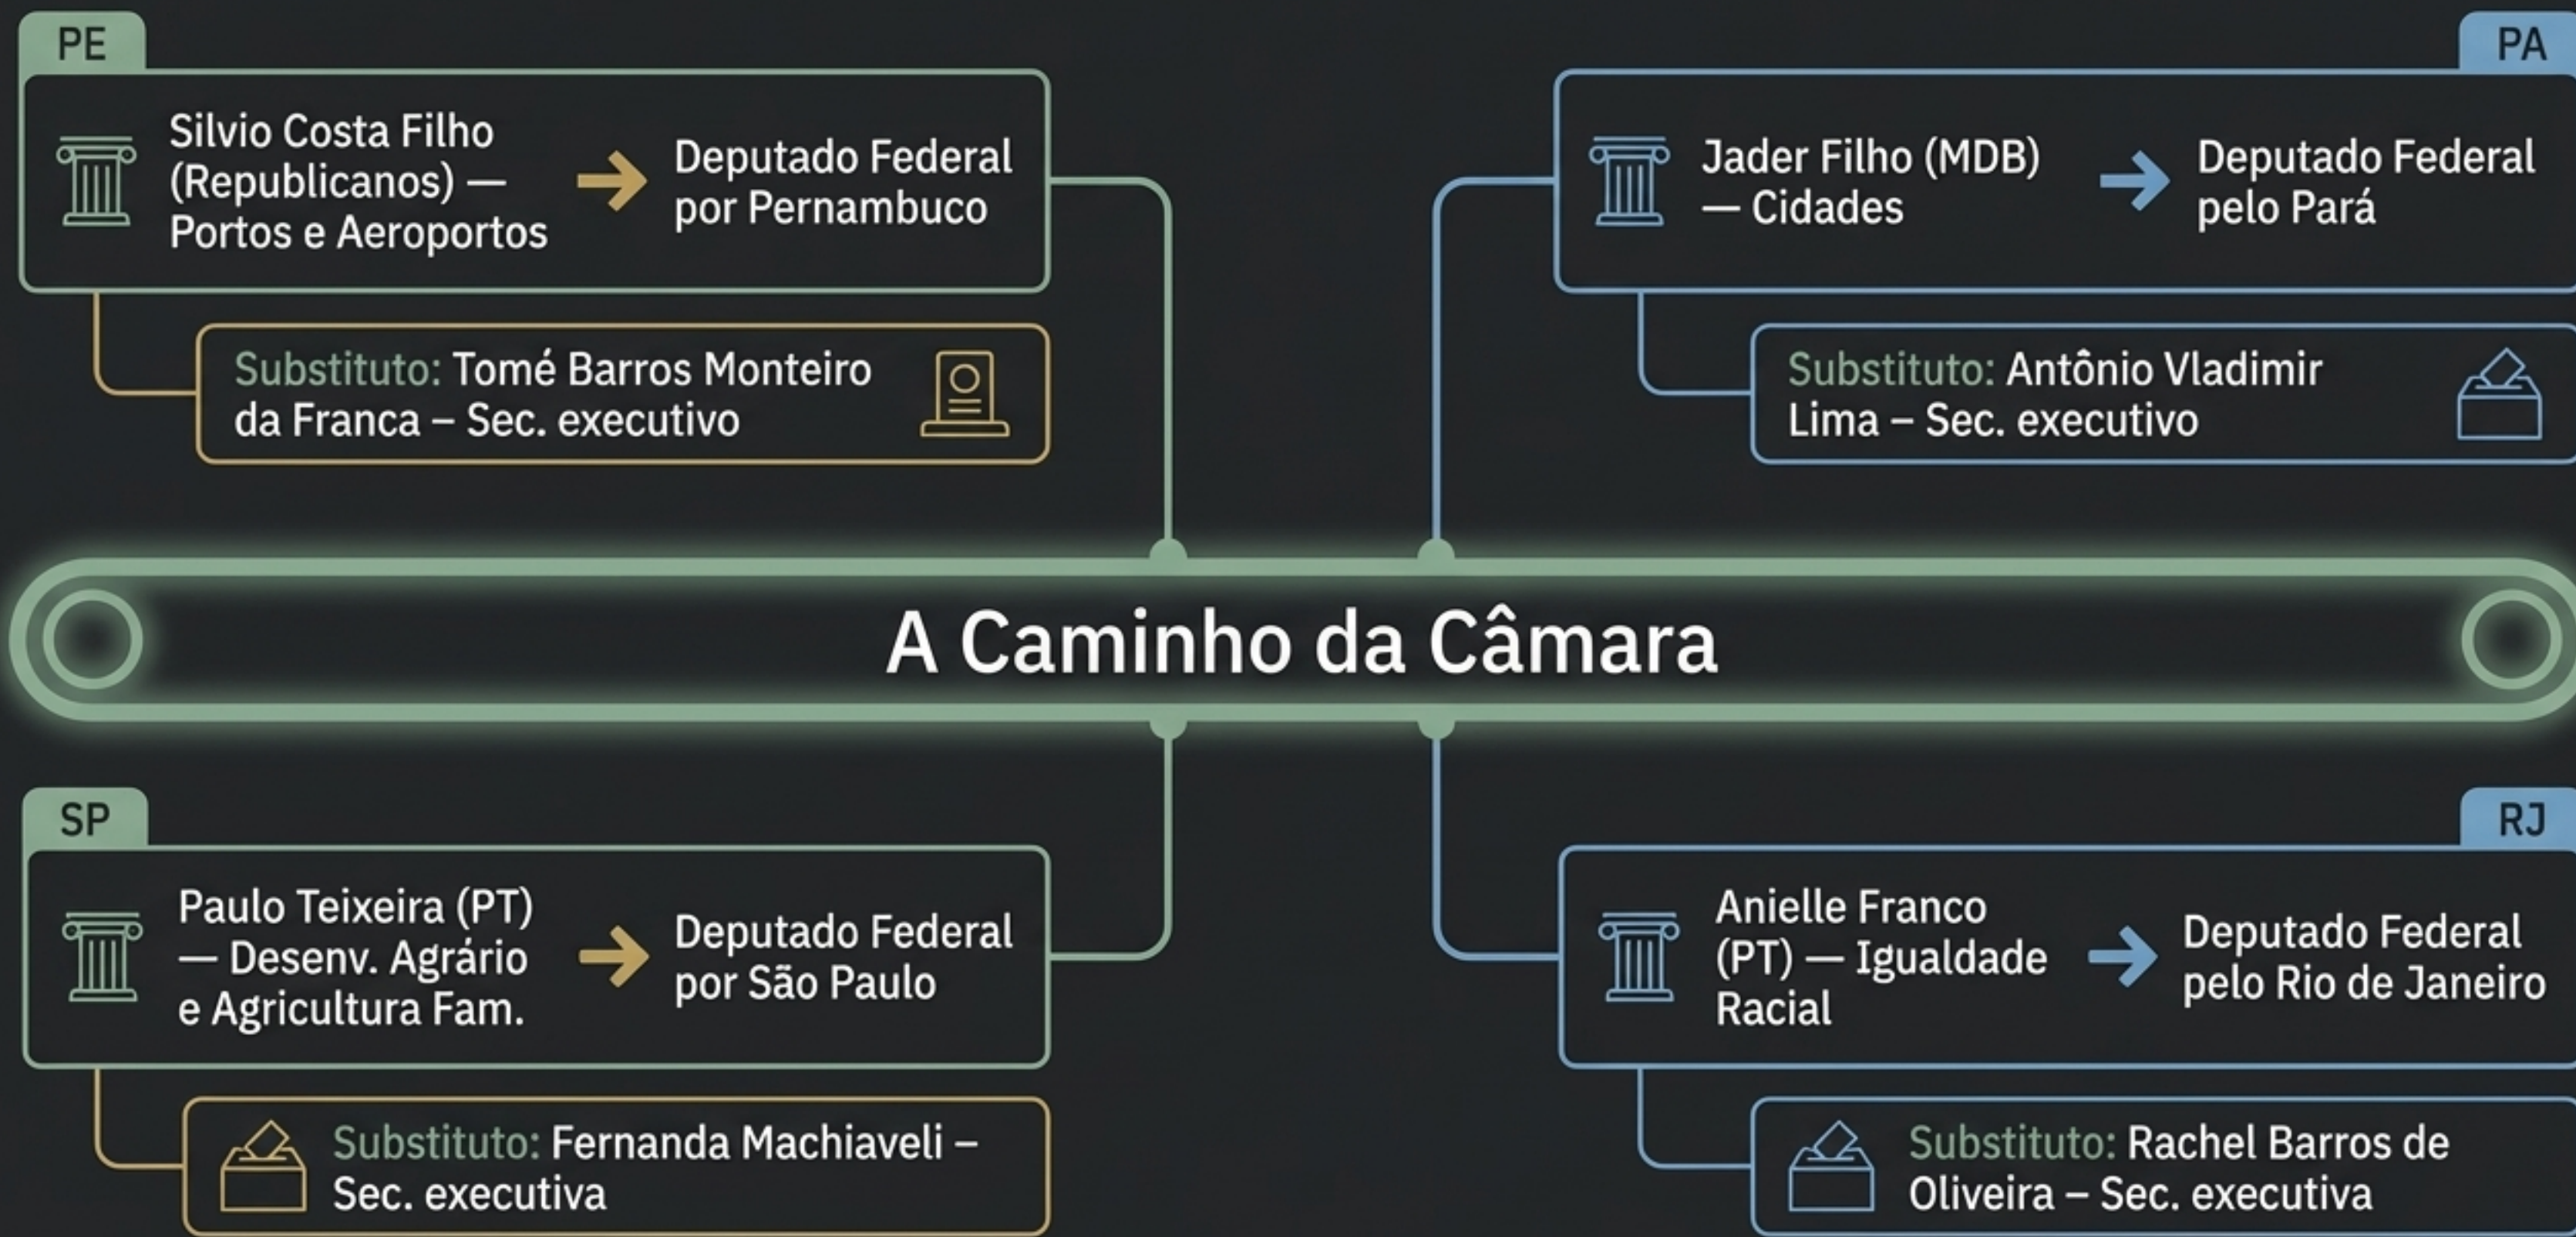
PE

Silvio Costa Filho (Republicanos) — Portos e Aeroportos → Deputado Federal por Pernambuco

Substituto: Tomé Barros Monteiro da Franca – Sec. executivo

PA

Jader Filho (MDB) — Cidades → Deputado Federal pelo Pará

Substituto: Antônio Vladimir Lima – Sec. executivo

A Caminho da Câmara

SP

Paulo Teixeira (PT) — Desenv. Agrário e Agricultura Fam. → Deputado Federal por São Paulo

Substituto: Fernanda Machiaveli – Sec. executiva

RJ

Anielle Franco (PT) — Igualdade Racial → Deputado Federal pelo Rio de Janeiro

Substituto: Rachel Barros de Oliveira – Sec. executiva